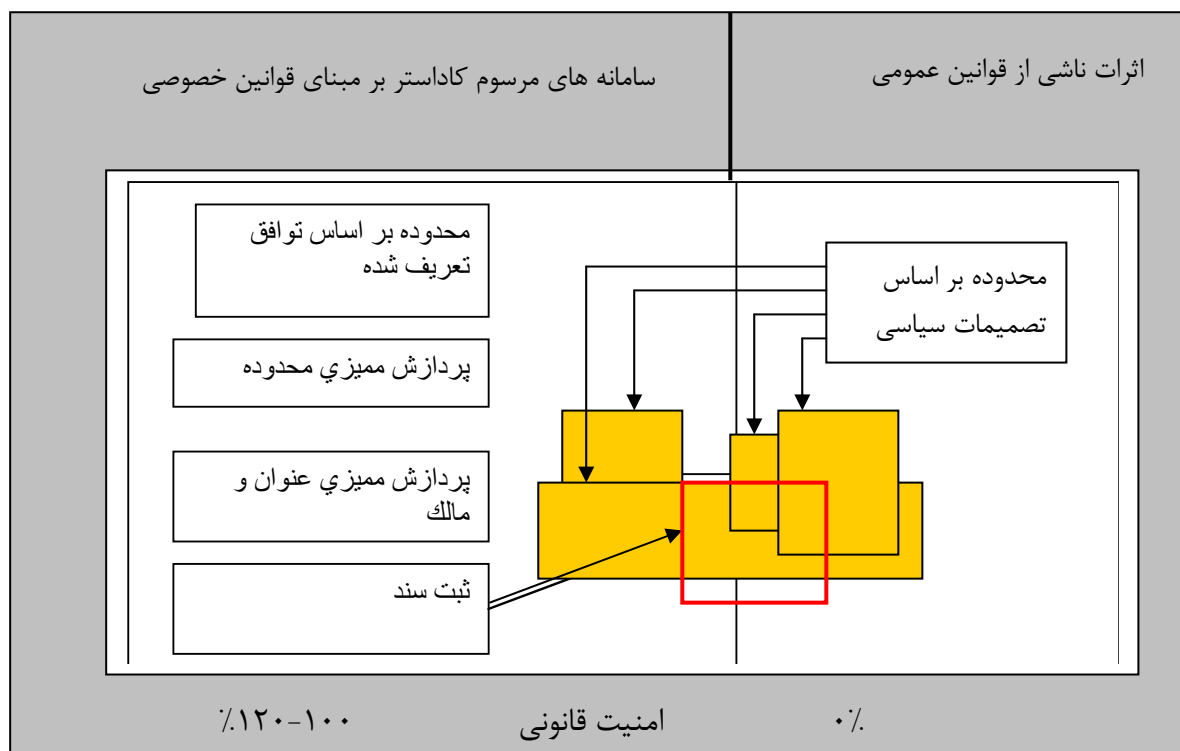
اثرات ناشی از قوانین عمومی

سامانه های مرسوم کاداستر بر مبنای قوانین خصوصی

محدوده بر اساس توافق تعریف شده

محدوده بر اساس تصمیمات سیاسی

پردازش مميزي محدوده

پردازش مميزي عنوان و مالك

ثبت سند

٠٪

امنیت قانونی

١٠٠-١٢٠٪